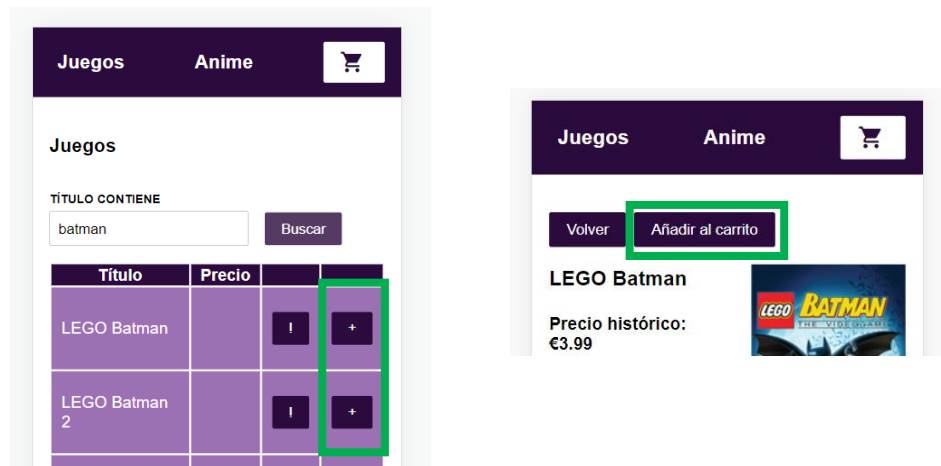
Juegos Anime

Juegos

TÍTULO CONTIENE

batman

Buscar

| Título | Precio | | |
|---|---|---|---|
| LEGO Batman | | ! | + |
| LEGO Batman 2 | | ! | + |

Juegos Anime

Volver

Añadir al carrito

LEGO Batman

Precio histórico: €3.99

LEGO BATMAN THE VIDEOGAME